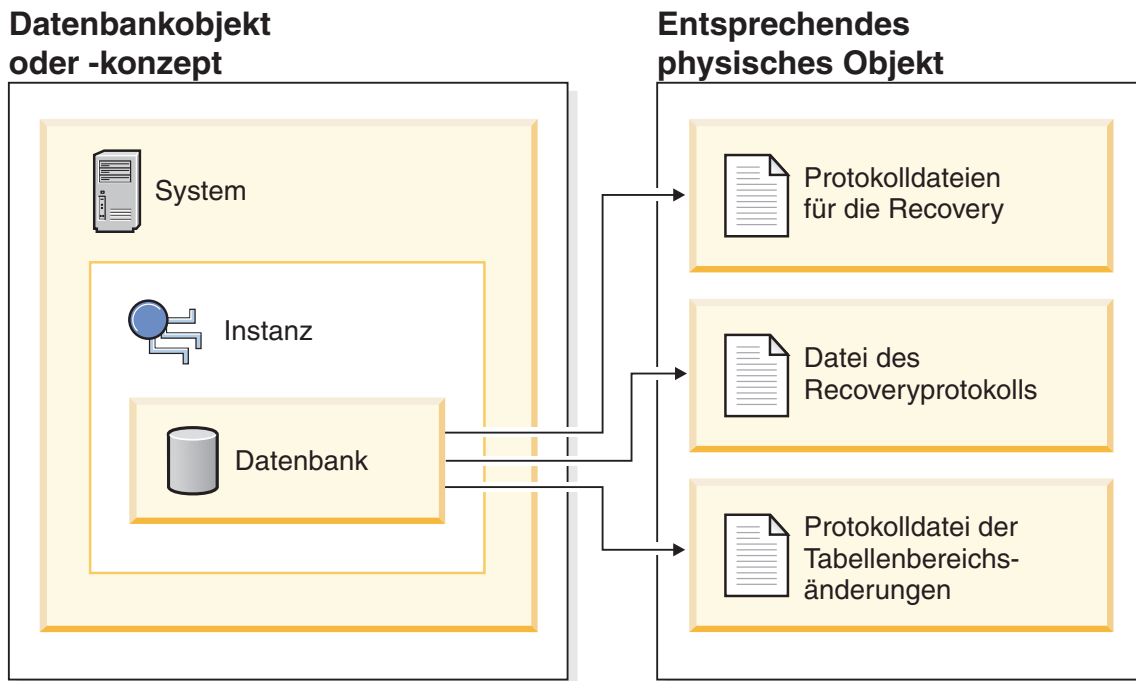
Datenbankobjekt oder -konzept

System

Instanz

Datenbank

Entsprechendes physisches Objekt

Protokolldateien für die Recovery

Datei des Recoveryprotokolls

Protokolldatei der Tabellenbereichsänderungen